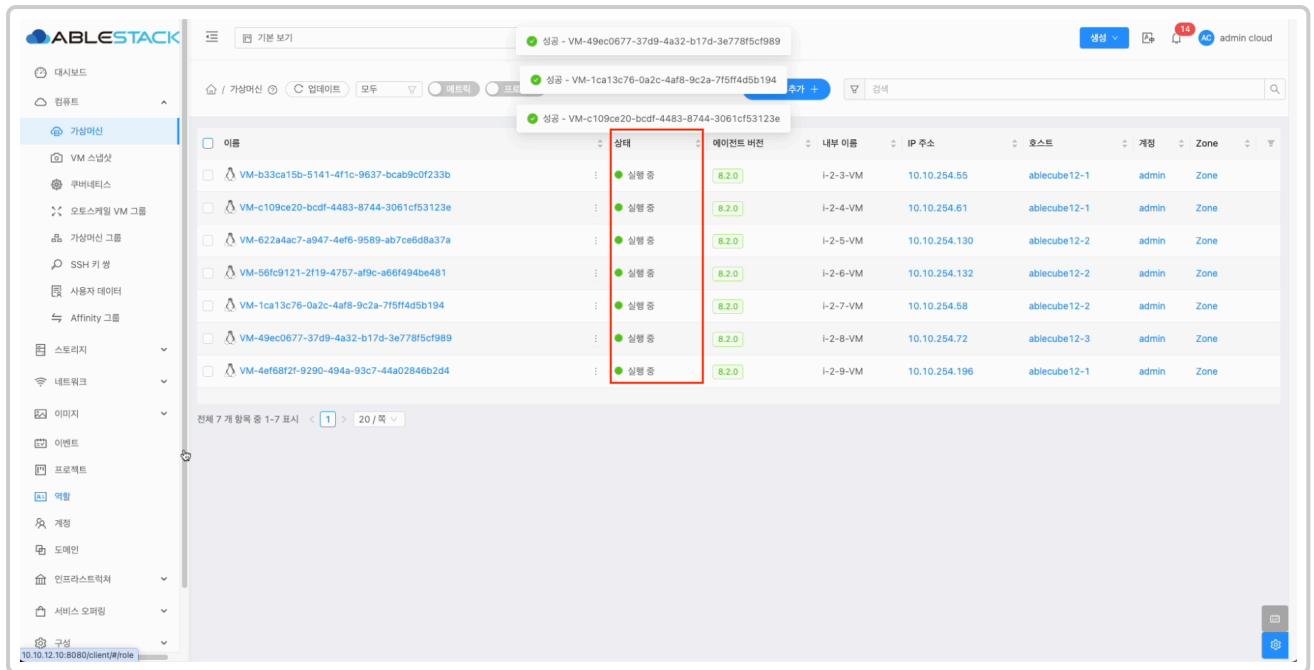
ABLESTACK

대시보드
컴퓨트
가상머신
VM 스냅샷
쿠버네티스
오토스케일 VM 그룹
가상머신 그룹
SSH 키 쌍
사용자 데이터
Affinity 그룹
스토리지
네트워크
이미지
이벤트
프로젝트
역할
계정
도메인
인프라스트럭쳐
서비스 오퍼링
구성

기본 보기

성공 - VM-49ec0677-37d9-4a32-b17d-3e778f5cf989
성공 - VM-1ca13c76-0a2c-4af8-9c2a-7f5ff4d5b194
성공 - VM-c109ce20-bcdf-4483-8744-3061cf53123e

생성
14
AC admin cloud

/ 가상머신 업데이트 모두 메트릭 프 추가 + 검색

| 이름 | 상태 | 에이전트 버전 | 내부 이름 | IP 주소 | 호스트 | 계정 | Zone |
|---|---|---|---|---|---|---|---|
| VM-b33ca15b-5141-4f1c-9637-bcab9c0f233b | 실행 중 | 8.2.0 | i-2-3-VM | 10.10.254.55 | ablecube12-1 | admin | Zone |
| VM-c109ce20-bcdf-4483-8744-3061cf53123e | 실행 중 | 8.2.0 | i-2-4-VM | 10.10.254.61 | ablecube12-1 | admin | Zone |
| VM-622a4ac7-a947-4ef6-9589-ab7ce6d8a37a | 실행 중 | 8.2.0 | i-2-5-VM | 10.10.254.130 | ablecube12-2 | admin | Zone |
| VM-56fc9121-2f19-4757-af9c-a66f494be481 | 실행 중 | 8.2.0 | i-2-6-VM | 10.10.254.132 | ablecube12-2 | admin | Zone |
| VM-1ca13c76-0a2c-4af8-9c2a-7f5ff4d5b194 | 실행 중 | 8.2.0 | i-2-7-VM | 10.10.254.58 | ablecube12-2 | admin | Zone |
| VM-49ec0677-37d9-4a32-b17d-3e778f5cf989 | 실행 중 | 8.2.0 | i-2-8-VM | 10.10.254.72 | ablecube12-3 | admin | Zone |
| VM-4ef68f2f-9290-494a-93c7-44a02846b2d4 | 실행 중 | 8.2.0 | i-2-9-VM | 10.10.254.196 | ablecube12-1 | admin | Zone |

전체 7 개 항목 중 1-7 표시 1 20 / 쪽

10.10.12.10:8080/client/#/role